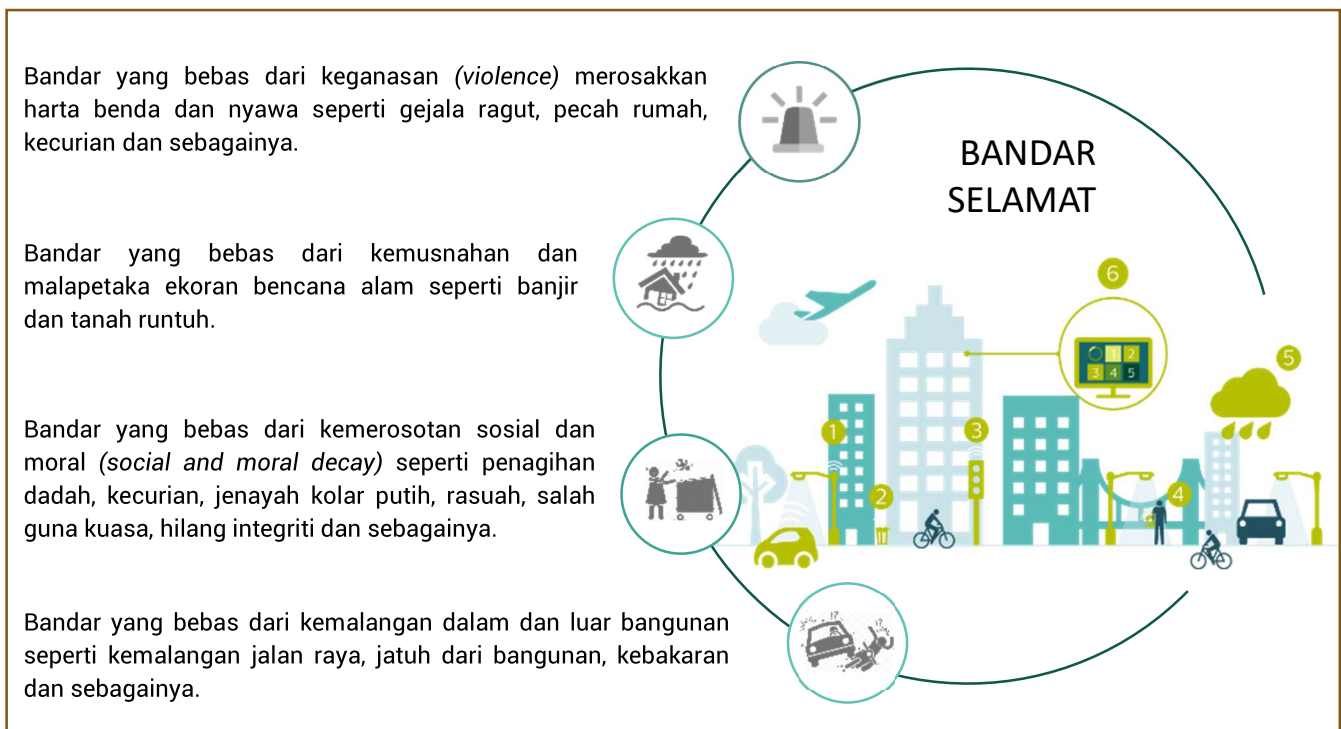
Bandar yang bebas dari keganasan *(violence)* merosakkan harta benda dan nyawa seperti gejala ragut, pecah rumah, kecurian dan sebagainya.

BANDAR SELAMAT

Bandar yang bebas dari kemusnahan dan malapetaka ekoran bencana alam seperti banjir dan tanah runtuh.

6

1 2
3 4 5

5

1

3

2

4

Bandar yang bebas dari kemerosotan sosial dan moral *(social and moral decay)* seperti penagihan dadah, kecurian, jenayah kolar putih, rasuah, salah guna kuasa, hilang integriti dan sebagainya.

Bandar yang bebas dari kemalangan dalam dan luar bangunan seperti kemalangan jalan raya, jatuh dari bangunan, kebakaran dan sebagainya.